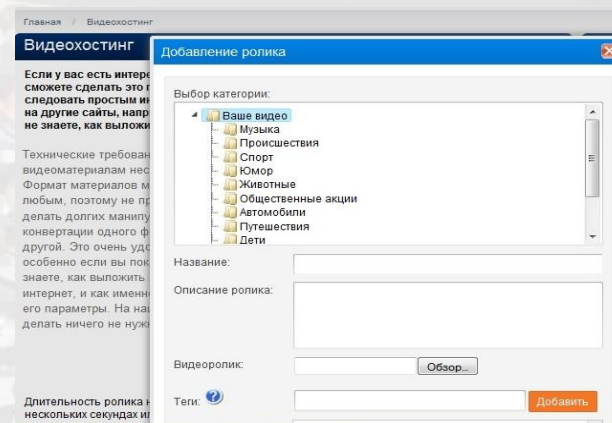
Главная / Видеохостинг

Видеохостинг

Если у вас есть интере сможете сделать это следовать простым ин на другие сайты, напр не знаете, как выложи

Технические требован видеоматериалам несл Формат материалов м любым, поэтому не пр делать долгих манипу конвертации одного ф другой. Это очень удо особенно если вы пок знаете, как выложить интернет, и как именн его параметры. На на делать ничего не нуж

Длительность ролика н нескольких секундах ил

Добавление ролика

Выбор категории:

Ваше видео
Музыка
Происшествия
Спорт
Юмор
Животные
Общественные акции
Автомобили
Путешествия
Дети

Название:

Описание ролика:

Видеоролик:

Обзор...

Теги:

Добавить